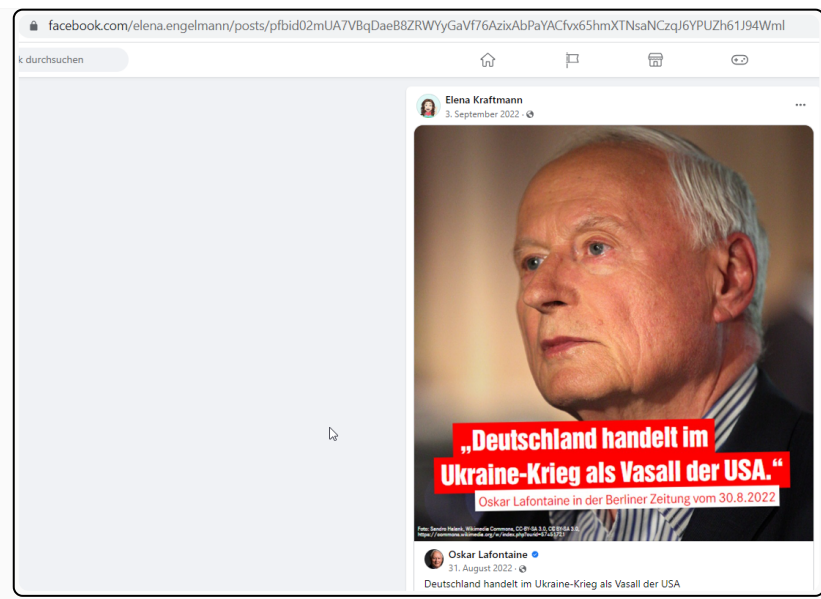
facebook.com/elena.engelmann/posts/pfbid02mUA7VBqDaeB8ZRWYyGaVf76AzixAbPaYACfvx65hmXTNsaNCzqJ6YPUZh61J94Wml

k durchsuchen

Elena Kraftmann
3. September 2022 ·

„Deutschland handelt im Ukraine-Krieg als Vasall der USA."
Oskar Lafontaine in der Berliner Zeitung vom 30.8.2022

Foto: Sandro Halank, Wikimedia Commons, CC-BY-SA 3.0, CC BY-SA 3.0, https://commons.wikimedia.org/w/index.php?curid=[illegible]

Oskar Lafontaine
31. August 2022 ·
Deutschland handelt im Ukraine-Krieg als Vasall der USA